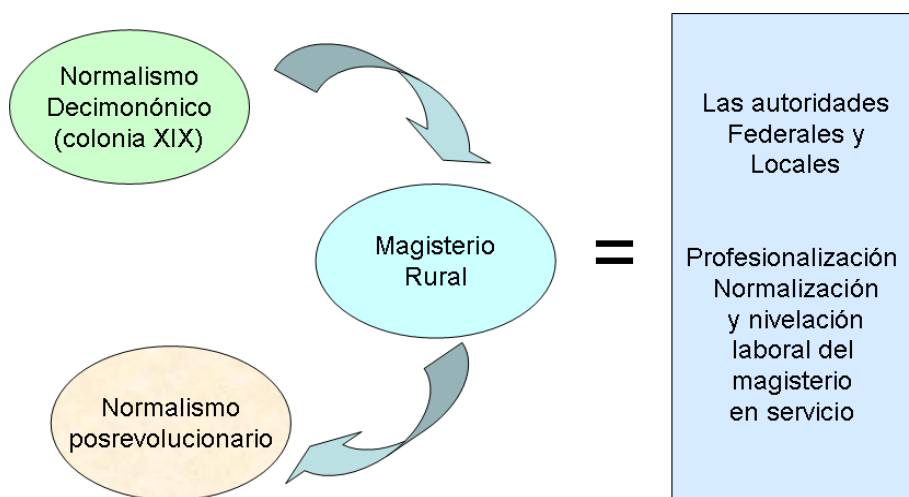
Normalismo Decimonónico (colonia XIX)

Magisterio Rural

Normalismo posrevolucionario

=

Las autoridades Federales y Locales

Profesionalización Normalización y nivelación laboral del magisterio en servicio